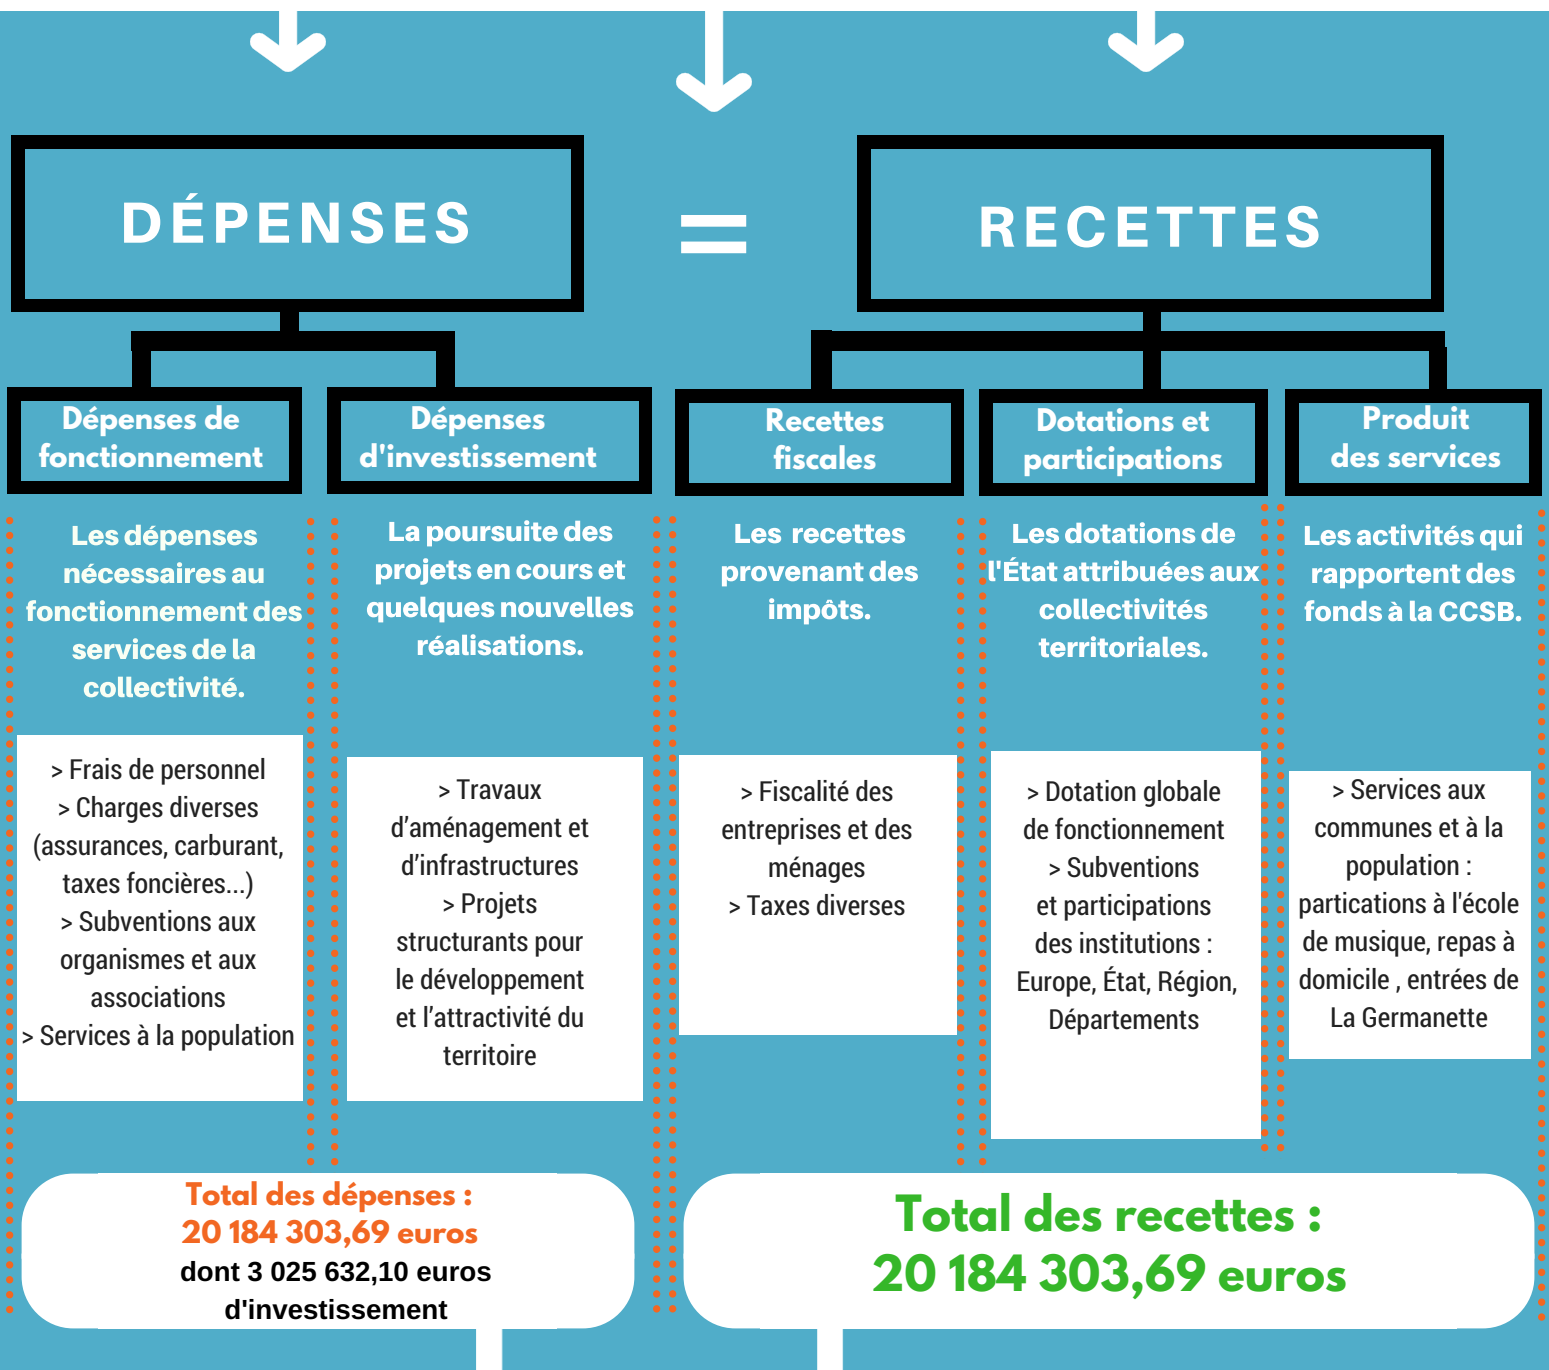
DÉPENSES

=

RECETTES

Dépenses de fonctionnement

Dépenses d'investissement

Recettes fiscales

Dotations et participations

Produit des services

Les dépenses nécessaires au fonctionnement des services de la collectivité.

La poursuite des projets en cours et quelques nouvelles réalisations.

Les recettes provenant des impôts.

Les dotations de l'État attribuées aux collectivités territoriales.

Les activités qui rapportent des fonds à la CCSB.

> Frais de personnel
> Charges diverses (assurances, carburant, taxes foncières...)
> Subventions aux organismes et aux associations
> Services à la population

> Travaux d'aménagement et d'infrastructures
> Projets structurants pour le développement et l'attractivité du territoire

> Fiscalité des entreprises et des ménages
> Taxes diverses

> Dotation globale de fonctionnement
> Subventions et participations des institutions : Europe, État, Région, Départements

> Services aux communes et à la population : partications à l'école de musique, repas à domicile , entrées de La Germanette

Total des dépenses :
20 184 303,69 euros
dont 3 025 632,10 euros d'investissement

Total des recettes :
20 184 303,69 euros